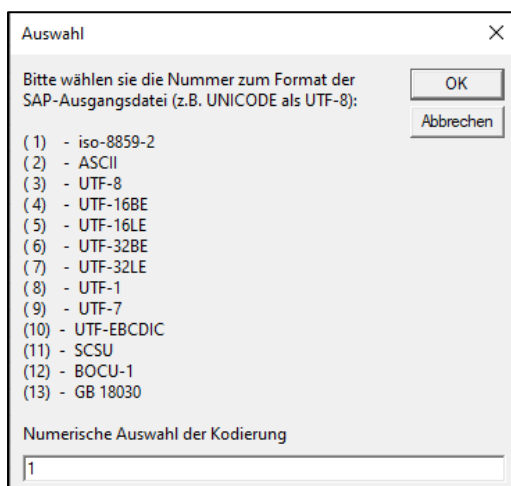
Auswahl

×

Bitte wählen sie die Nummer zum Format der SAP-Ausgangsdatei (z.B. UNICODE als UTF-8):

OK

Abbrechen

( 1) - iso-8859-2
( 2) - ASCII
( 3) - UTF-8
( 4) - UTF-16BE
( 5) - UTF-16LE
( 6) - UTF-32BE
( 7) - UTF-32LE
( 8) - UTF-1
( 9) - UTF-7
(10) - UTF-EBCDIC
(11) - SCSU
(12) - BOCU-1
(13) - GB 18030

Numerische Auswahl der Kodierung

1